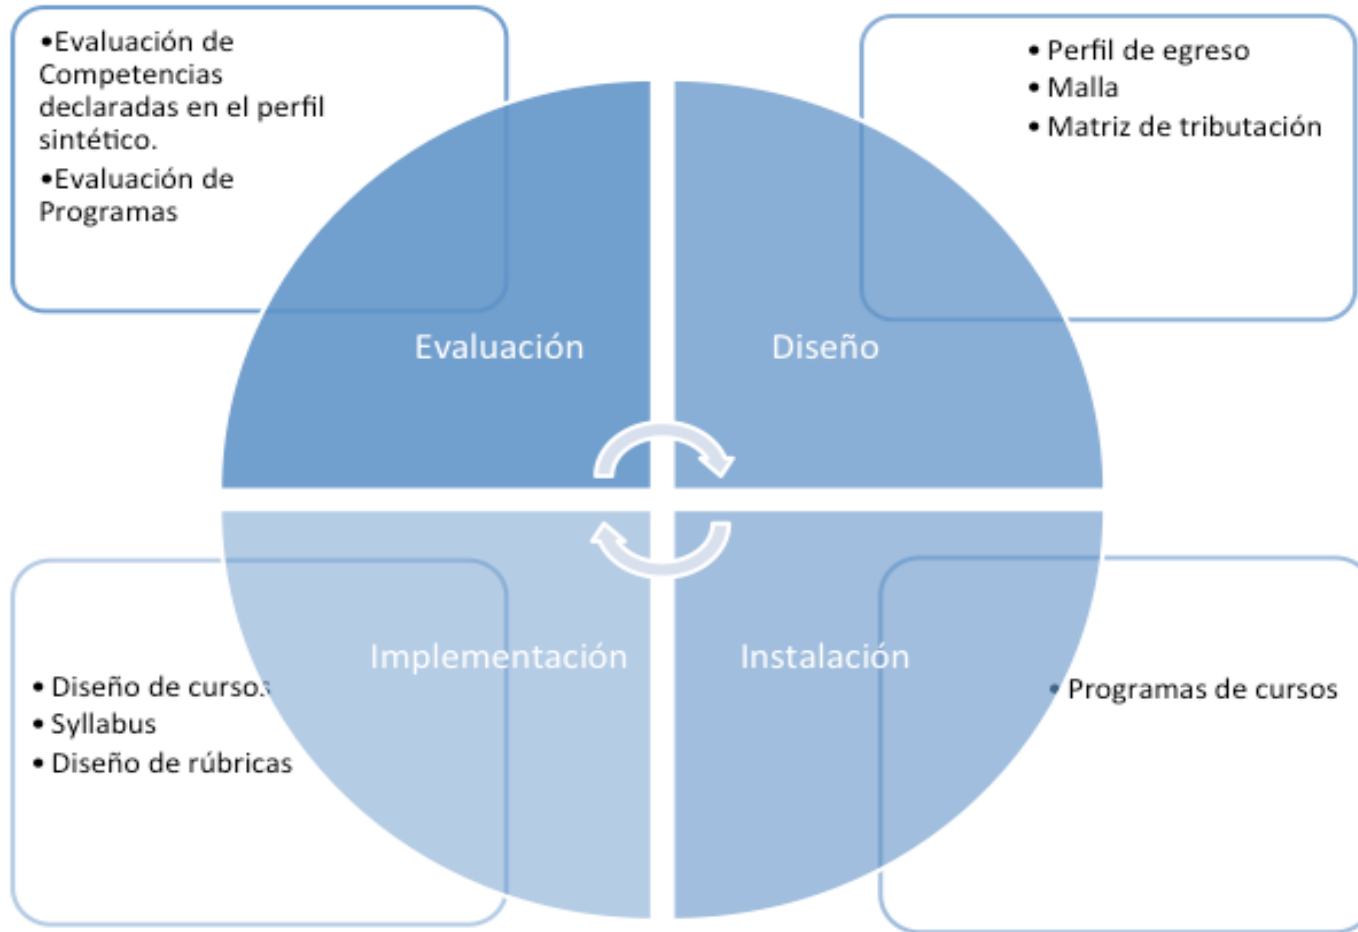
•Evaluación de Competencias declaradas en el perfil sintético.
•Evaluación de Programas

• Perfil de egreso
• Malla
• Matriz de tributación

Evaluación

Diseño

Implementación

Instalación

• Diseño de cursos
• Syllabus
• Diseño de rúbricas

• Programas de cursos